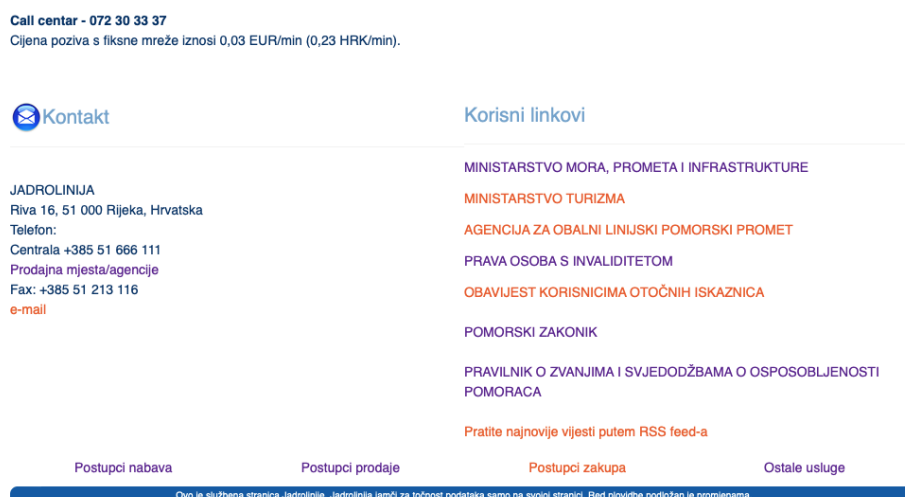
Call centar - 072 30 33 37
Cijena poziva s fiksne mreže iznosi 0,03 EUR/min (0,23 HRK/min).

Kontakt

JADROLINIJA
Riva 16, 51 000 Rijeka, Hrvatska
Telefon:
Centrala +385 51 666 111
Prodajna mjesta/agencije
Fax: +385 51 213 116
e-mail

Korisni linkovi

MINISTARSTVO MORA, PROMETA I INFRASTRUKTURE
MINISTARSTVO TURIZMA
AGENCIJA ZA OBALNI LINIJSKI POMORSKI PROMET
PRAVA OSOBA S INVALIDITETOM
OBAVIJEST KORISNICIMA OTOČNIH ISKAZNICA
POMORSKI ZAKONIK
PRAVILNIK O ZVANJIMA I SVJEDODŽBAMA O OSPOSOBLJENOSTI POMORACA
Pratite najnovije vijesti putem RSS feed-a

Postupci nabava
Postupci prodaje
Postupci zakupa
Ostale usluge

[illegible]